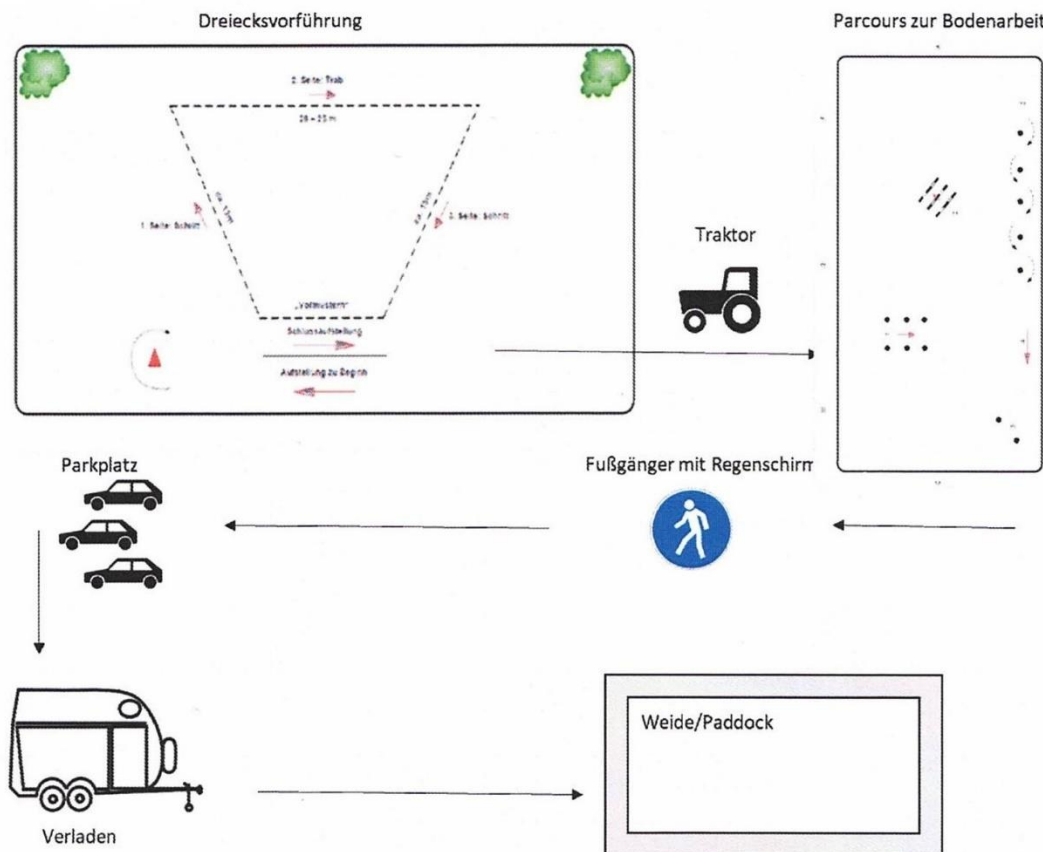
Dreiecksvorführung

2. Seite: Trab

20 – 25 m

1. Seite: Schritt

ca. 15m

ca. 15m

3. Seite: Schritt

„Vormustern"

Schlussaufstellung

Aufstellung zu Beginn

Parcours zur Bodenarbeit

Traktor

Parkplatz

Fußgänger mit Regenschirm

Weide/Paddock

Verladen